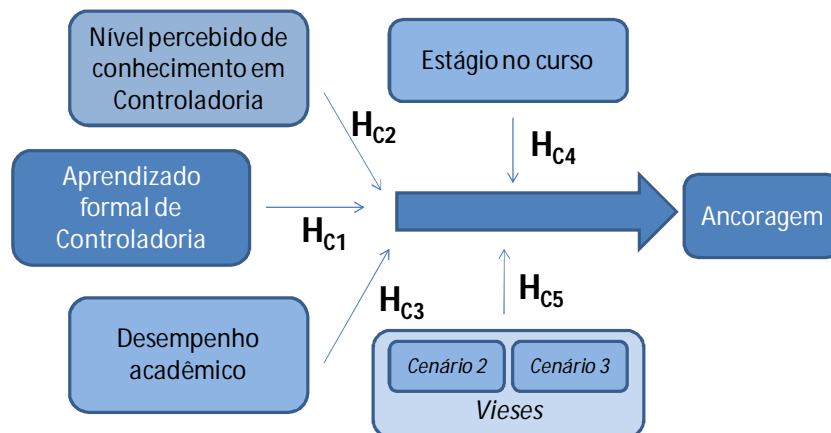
Nível percebido de conhecimento em Controladoria

Estágio no curso

$H_{C2}$

$H_{C4}$

Aprendizado formal de Controladoria

$H_{C1}$

Ancoragem

$H_{C3}$

$H_{C5}$

Desempenho acadêmico

Cenário 2

Cenário 3

Vieses